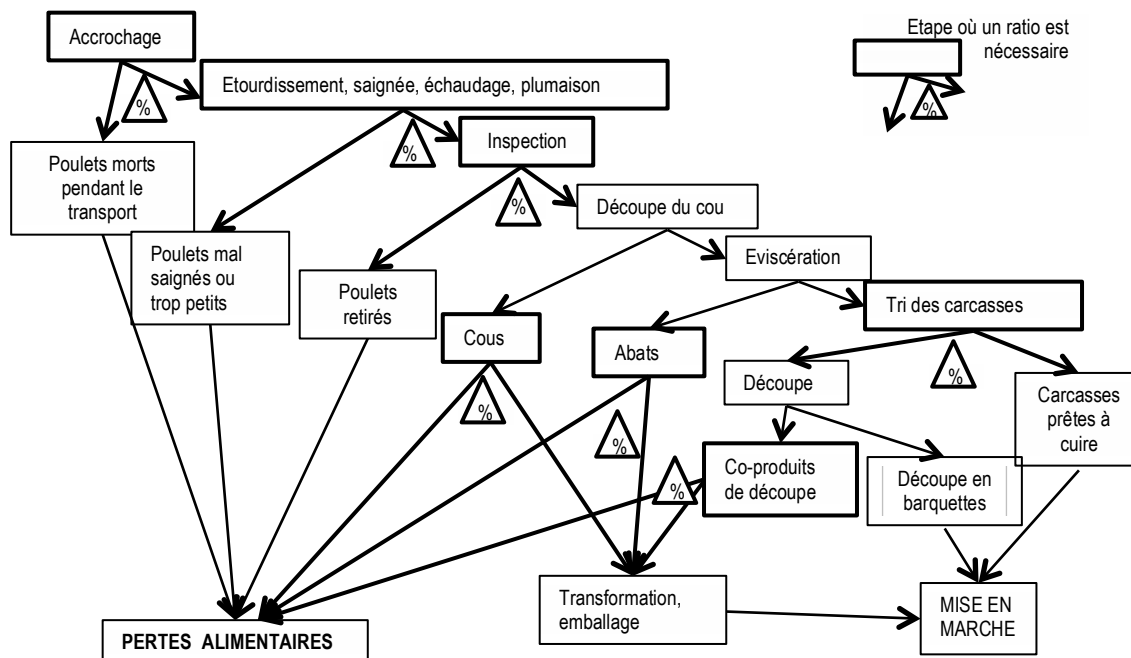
Accrochage

Etape où un ratio est nécessaire

%

Etourdissement, saignée, échaudage, plumaison

%

Poulets morts pendant le transport

%

Inspection

%

Poulets mal saignés ou trop petits

Découpe du cou

Poulets retirés

Eviscération

Tri des carcasses

Cous

Abats

%

Découpe

%

%

Carcasses prêtes à cuire

%

Co-produits de découpe

Découpe en barquettes

Transformation, emballage

MISE EN MARCHE

PERTES ALIMENTAIRES